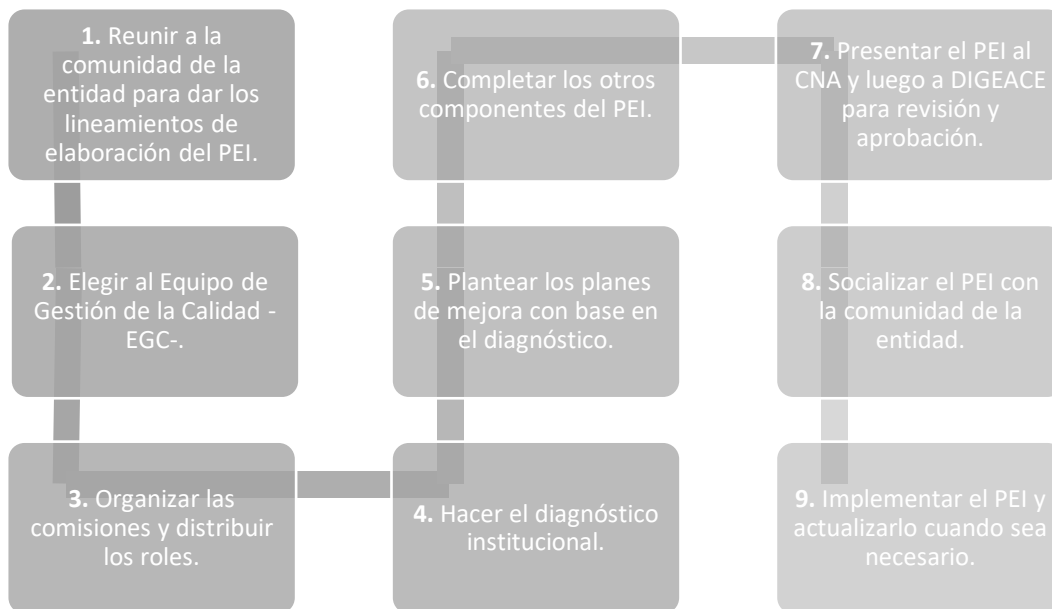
**1.** Reunir a la comunidad de la entidad para dar los lineamientos de elaboración del PEI.

**2.** Elegir al Equipo de Gestión de la Calidad -EGC-.

**3.** Organizar las comisiones y distribuir los roles.

**4.** Hacer el diagnóstico institucional.

**5.** Plantear los planes de mejora con base en el diagnóstico.

**6.** Completar los otros componentes del PEI.

**7.** Presentar el PEI al CNA y luego a DIGEACE para revisión y aprobación.

**8.** Socializar el PEI con la comunidad de la entidad.

**9.** Implementar el PEI y actualizarlo cuando sea necesario.